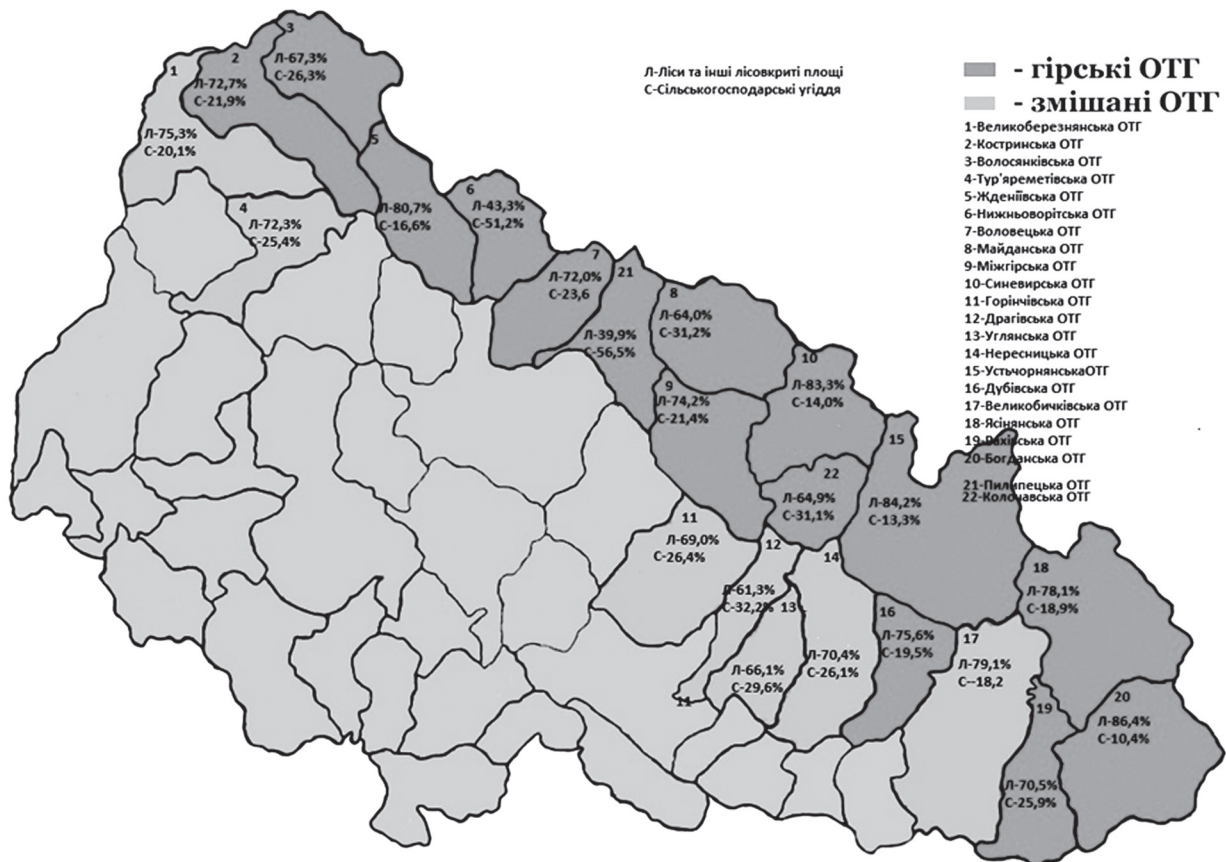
Л-Ліси та інші лісовкриті площі
С-Сільськогосподарські угіддя

- гірські ОТГ
- змішані ОТГ

1-Великоберезнянська ОТГ
2-Кostринська ОТГ
3-Волосянківська ОТГ
4-Тур'яреметівська ОТГ
5-Жденіївська ОТГ
6-Нижньоворітська ОТГ
7-Воловецька ОТГ
8-Майданська ОТГ
9-Міжгірська ОТГ
10-Синевирська ОТГ
11-Горінчівська ОТГ
12-Драгівська ОТГ
13-Углянська ОТГ
14-Нересницька ОТГ
15-УстьчорнянськаОТГ
16-Дубівська ОТГ
17-Великобичківська ОТГ
18-Ясінянська ОТГ
19-Рахівська ОТГ
20-Богданська ОТГ
21-Пилипецька ОТГ
22-Колочавська ОТГ

1
Л-75,3%
С-20,1%

2
Л-72,7%
С-21,9%

3
Л-67,3%
С-26,3%

4
Л-72,3%
С-25,4%

5
Л-80,7%
С-16,6%

6
Л-43,3%
С-51,2%

7
Л-72,0%
С-23,6

21
Л-39,9%
С-56,5%

8
Л-64,0%
С-31,2%

9
Л-74,2%
С-21,4%

10
Л-83,3%
С-14,0%

15
Л-84,2%
С-13,3%

22
Л-64,9%
С-31,1%

11
Л-69,0%
С-26,4%

12
Л-61,3%
С-32,2%

13

14
Л-70,4%
С-26,1%

Л-66,1%
С-29,6%

11

16
Л-75,6%
С-19,5%

17
Л-79,1%
С--18,2

18
Л-78,1%
С-18,9%

19
Л-70,5%
С-25,9%

20
Л-86,4%
С-10,4%